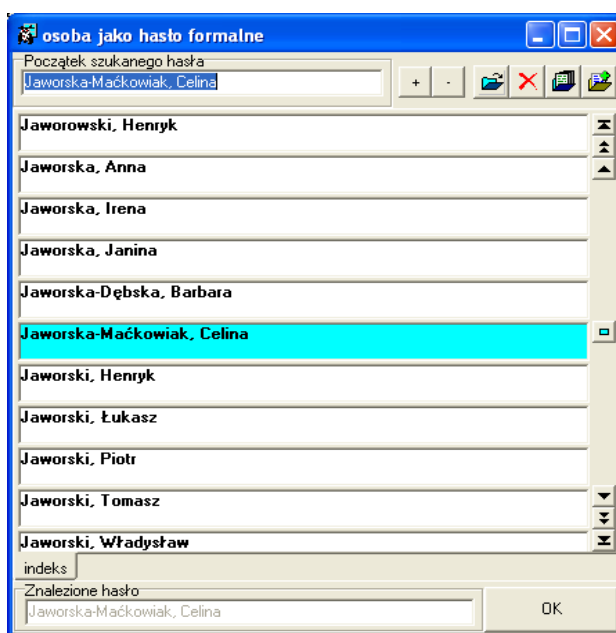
osoba jako hasło formalne

Początek szukanego hasła
Jaworska-Maćkowiak, Celina
+ -

Jaworowski, Henryk
Jaworska, Anna
Jaworska, Irena
Jaworska, Janina
Jaworska-Dębska, Barbara
Jaworska-Maćkowiak, Celina
Jaworski, Henryk
Jaworski, Łukasz
Jaworski, Piotr
Jaworski, Tomasz
Jaworski, Władysław

indeks

Znalezione hasło
Jaworska-Maćkowiak, Celina
OK